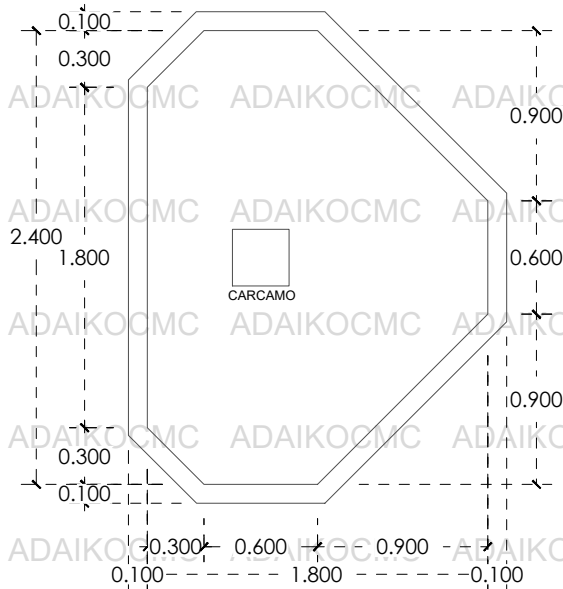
0.100
0.300
ADAIKOCMC ADAIKOCMC ADAIKC
0.900
ADAIKOCMC ADAIKOCMC ADAIKC
2.400
1.800
0.600
CARCAMO
ADAIKOCMC ADAIKOCMC ADAIKC
0.900
ADAIKOCMC ADAIKOCMC ADAIKC
0.300
0.100
ADAIKOCMC ADAIKOCMC ADAIKC
0.300
0.600
0.900
0.100
1.800
0.100